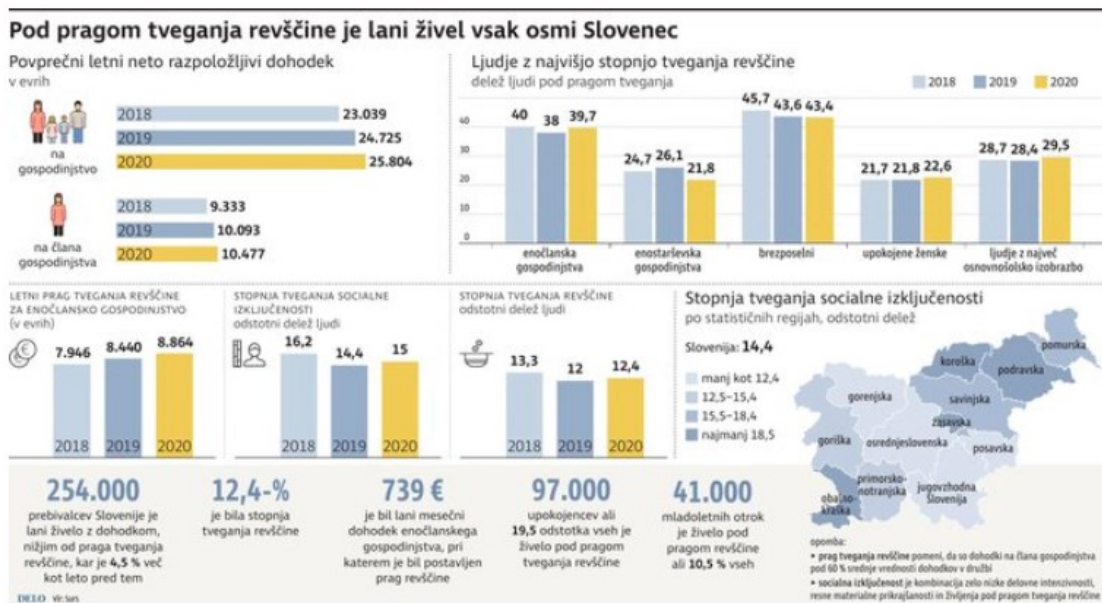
Pod pragom tveganja revščine je lani živel vsak osmi Slovenec

Povprečni letni neto razpoložljivi dohodek
v evrih

na gospodinjstvo
2018 23.039
2019 24.725
2020 25.804

na člana gospodinjstva
2018 9.333
2019 10.093
2020 10.477

Ljudje z najvišjo stopnjo tveganja revščine
delež ljudi pod pragom tveganja

2018 2019 2020

40 38 39,7 enočlanska gospodinjstva
24,7 26,1 21,8 enostarševska gospodinjstva
45,7 43,6 43,4 brezposelni
21,7 21,8 22,6 upokojene ženske
28,7 28,4 29,5 ljudje z največ osnovnošolsko izobrazbo

40
30
20
10

LETNI PRAG TVEGANJA REVŠČINE ZA ENOČLANSKO GOSPODINJSTVO
(v evrih)
7.946 8.440 8.864
2018 2019 2020

STOPNJA TVEGANJA SOCIALNE IZKLJUČENOSTI
odstotni delež ljudi
16,2 14,4 15
2018 2019 2020

STOPNJA TVEGANJA REVŠČINE
odstotni delež ljudi
13,3 12 12,4
2018 2019 2020

Stopnja tveganja socialne izključenosti
po statističnih regijah, odstotni delež

Slovenija: 14,4

manj kot 12,4
12,5–15,4
15,5–18,4
najmanj 18,5

pomurska
koroška
podravska
gorenjska
savinjska
zasavska
goriška
osrednjeslovenska
posavska
primorsko-notranjska
jugovzhodna Slovenija
obalno-kraška

254.000
prebivalcev Slovenije je lani živelo z dohodkom, nižjim od praga tveganja revščine, kar je 4,5 % več kot leto pred tem

12,4 %
je bila stopnja tveganja revščine

739 €
je bil lani mesečni dohodek enočlanskega gospodinjstva, pri katerem je bil postavljen prag revščine

97.000
upokojencev ali 19,5 odstotka vseh je živelo pod pragom tveganja revščine

41.000
mladoletnih otrok je živelo pod pragom revščine ali 10,5 % vseh

opomba:
• prag tveganja revščine pomeni, da so dohodki na člana gospodinjstva pod 60 % srednje vrednosti dohodkov v družbi
• socialna izključenost je kombinacija zelo nizke delovne intenzivnosti, resne materialne prikrajšanosti in življenja pod pragom tveganja revščine

DELO Vir: Surs